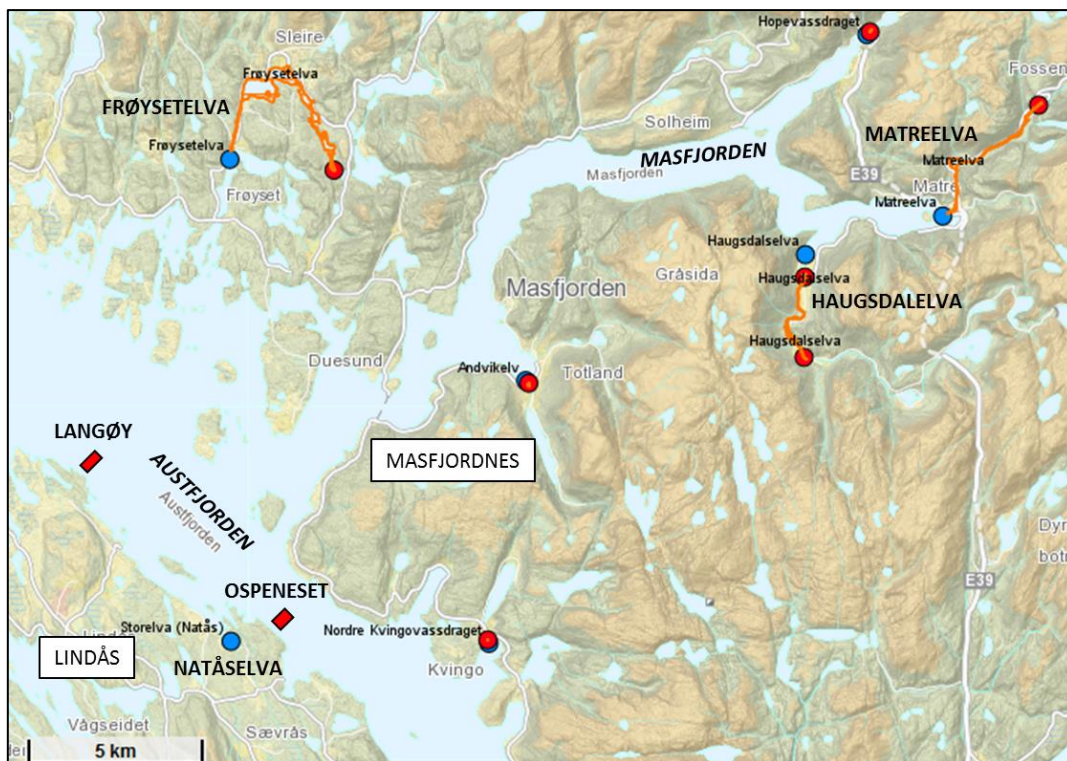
Sleire
Frøysetelva
FRØYSETELVA
Frøysetelva
Frøyset
Hopevassdraget
Fossen
Solheim
MASFJORDEN
Masfjorden
MATREELVA
Matreelva
Matre
Matreelva
E39
Haugsdalselva
Gråsida
Masfjorden
Haugsdalselva
HAUGSDALELVA
Haugsdalselva
Duesund
Andvikelv
Totland
LANGØY
AUSTFJORDEN
Austfjorden
MASFJORDNES
Dyr
botn
E39
OSPENESET
Storelva (Natås)
Nordre Kvingovassdraget
LINDÅS
NATÅSELVA
Kvingo
Vågseidet
Sævrås
5 km